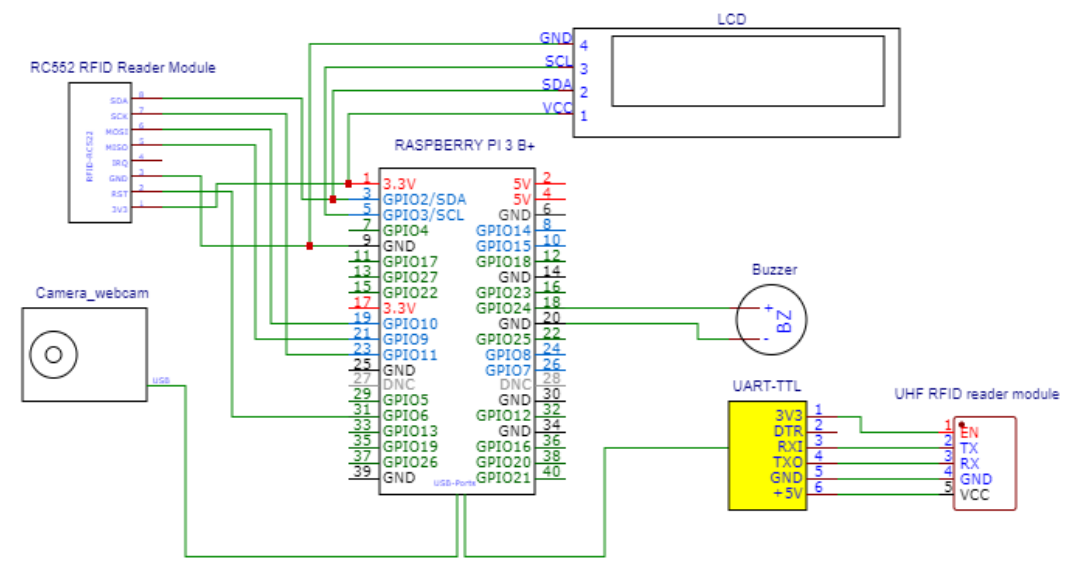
LCD

GND 4
SCL 3
SDA 2
VCC 1

RC552 RFID Reader Module

RFID-RC522
SDA 8
SCK 7
MOSI 6
MISO 5
IRQ 4
GND 3
RST 2
3V3 1

RASPBERRY PI 3 B+

| | | | |
|---|---|---|---|
| 1 | 3.3V | 5V | 2 |
| 3 | GPIO2/SDA | 5V | 4 |
| 5 | GPIO3/SCL | GND | 6 |
| 7 | GPIO4 | GPIO14 | 8 |
| 9 | GND | GPIO15 | 10 |
| 11 | GPIO17 | GPIO18 | 12 |
| 13 | GPIO27 | GND | 14 |
| 15 | GPIO22 | GPIO23 | 16 |
| 17 | 3.3V | GPIO24 | 18 |
| 19 | GPIO10 | GND | 20 |
| 21 | GPIO9 | GPIO25 | 22 |
| 23 | GPIO11 | GPIO8 | 24 |
| 25 | GND | GPIO7 | 26 |
| 27 | DNC | DNC | 28 |
| 29 | GPIO5 | GND | 30 |
| 31 | GPIO6 | GPIO12 | 32 |
| 33 | GPIO13 | GND | 34 |
| 35 | GPIO19 | GPIO16 | 36 |
| 37 | GPIO26 | GPIO20 | 38 |
| 39 | GND | GPIO21 | 40 |

USB-Ports

Buzzer
+ BZ -

Camera_webcam
USB

UART-TTL
3V3 1
DTR 2
RXI 3
TXO 4
GND 5
+5V 6

UHF RFID reader module
1 EN
2 TX
3 RX
4 GND
5 VCC